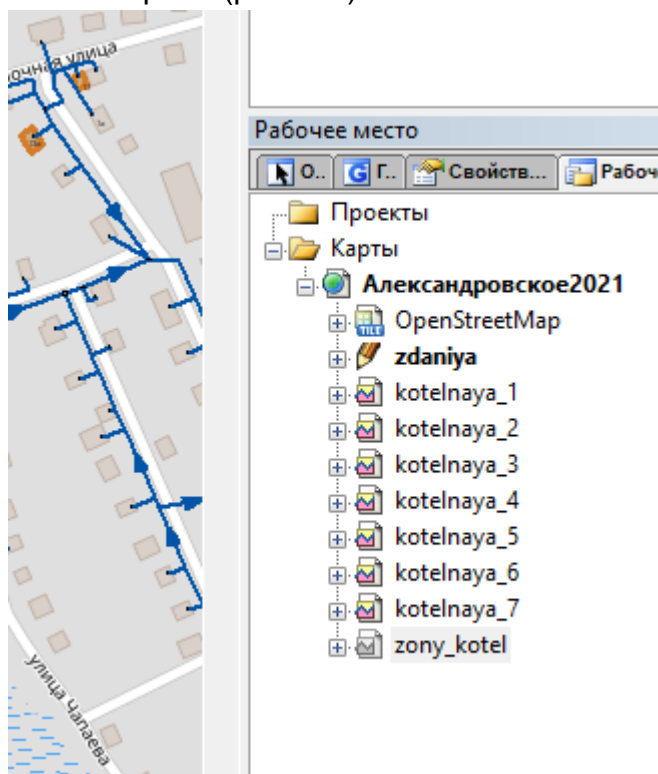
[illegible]
очная улица
улица Чапаева

Рабочее место
О.. Г.. Свойств... Рабоч

Проекты
Карты
Александровское2021
OpenStreetMap
zdaniya
kotelnaya_1
kotelnaya_2
kotelnaya_3
kotelnaya_4
kotelnaya_5
kotelnaya_6
kotelnaya_7
zony_kotel